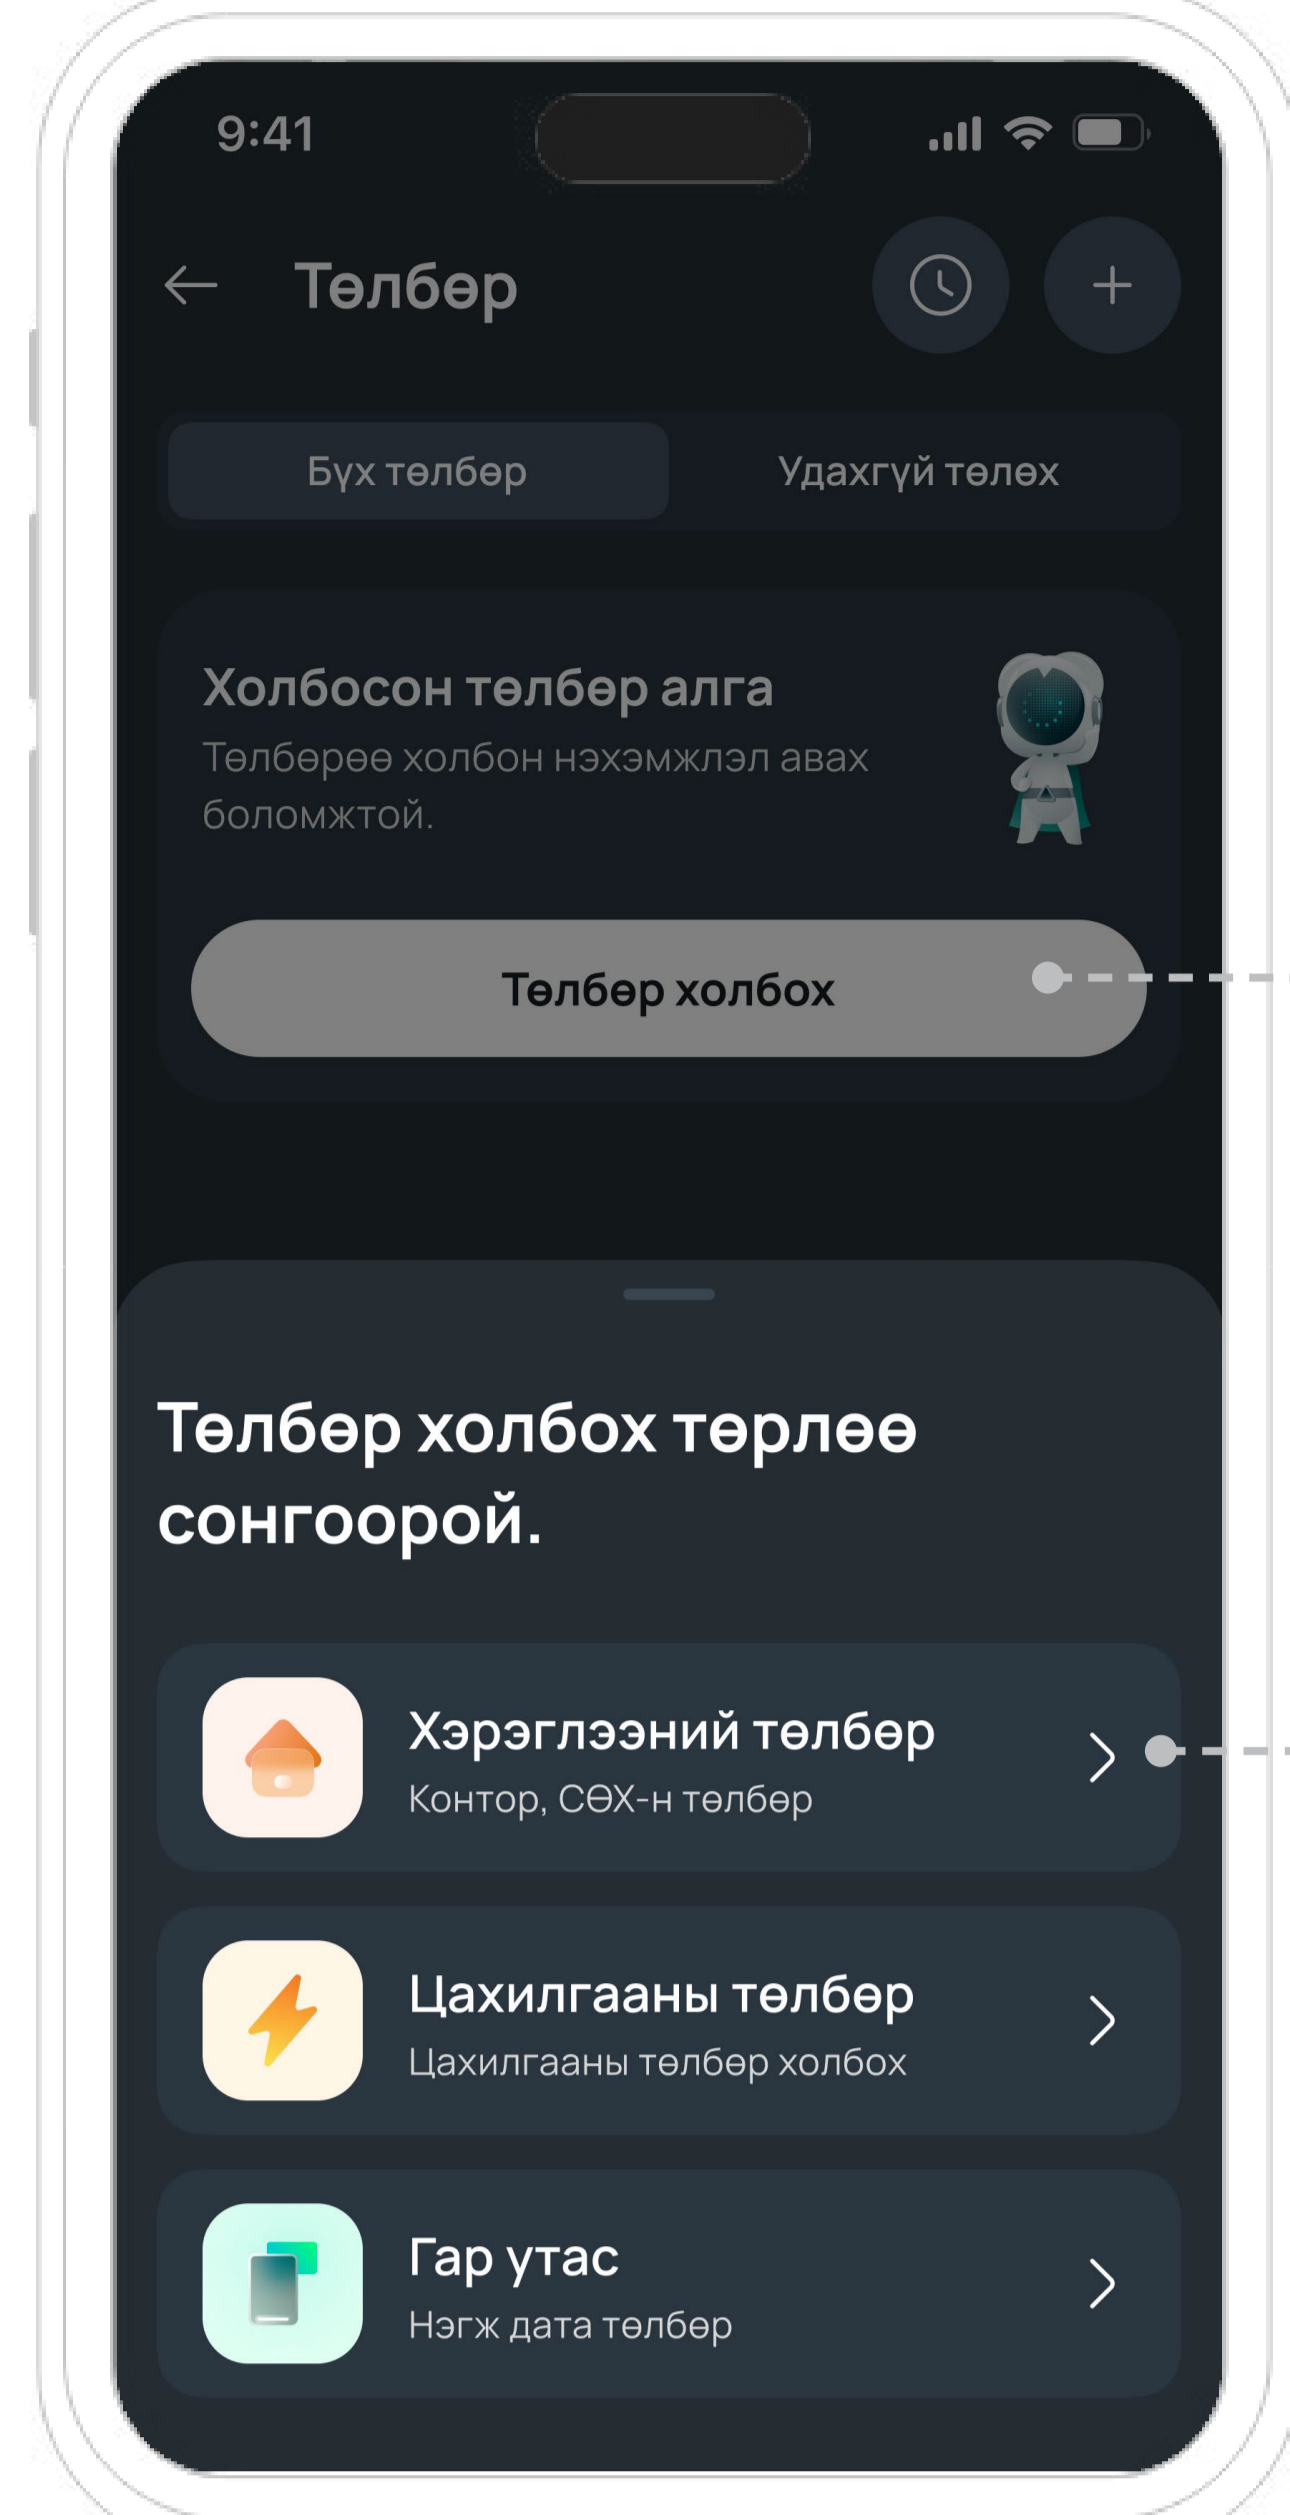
9:41

Төлбөр

Бүх төлбөр

Удахгүй төлөх

Холбосон төлбөр алга

Төлбөрөө холбон нэхэмжлэл авах боломжтой.

Төлбөр холбох

Төлбөр холбох төрлөө сонгоорой.

Хэрэглээний төлбөр
Контор, СӨХ-н төлбөр

Цахилгааны төлбөр
Цахилгааны төлбөр холбох

Гар утас
Нэгж дата төлбөр